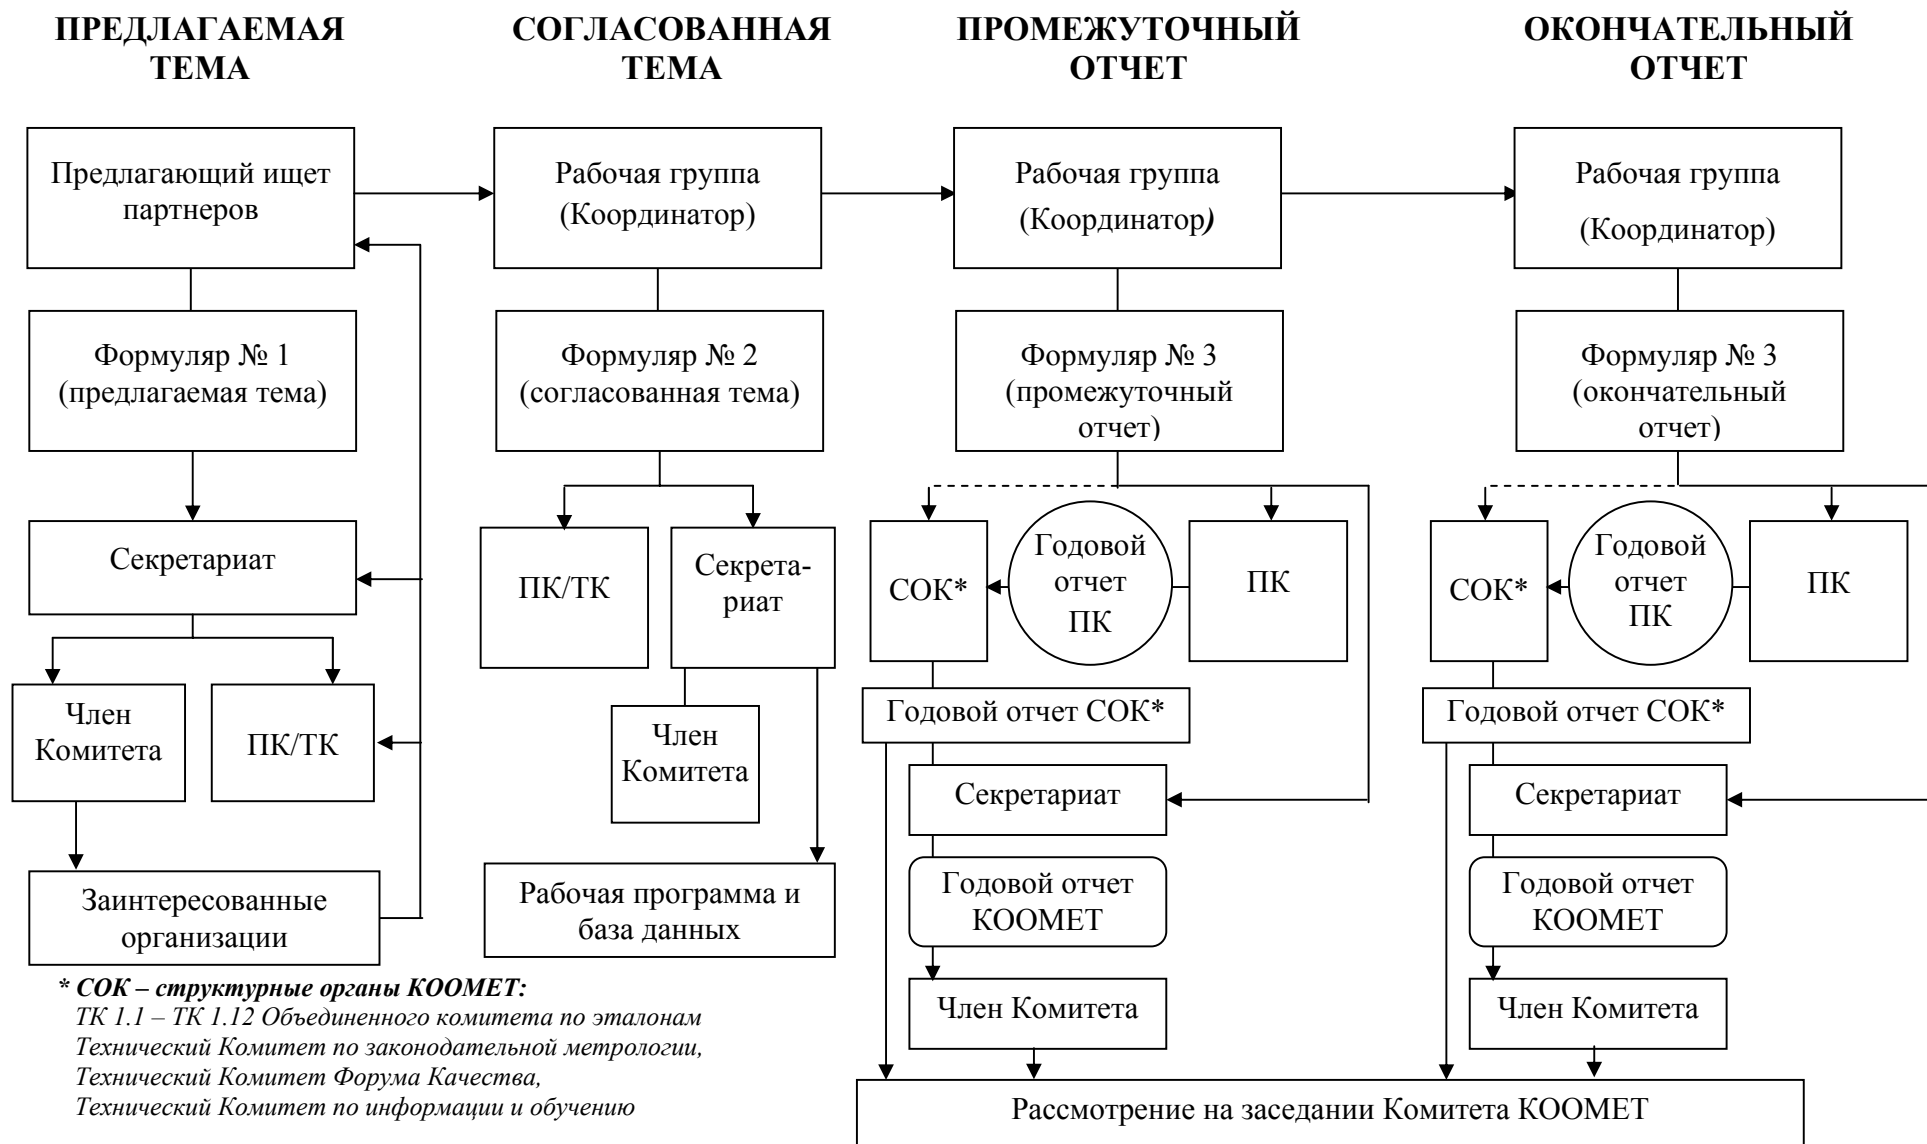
ПРЕДЛАГАЕМАЯ ТЕМА

Предлагающий ищет партнеров

Формуляр № 1 (предлагаемая тема)

Секретариат

Член Комитета

ПК/ТК

Заинтересованные организации

СОГЛАСОВАННАЯ ТЕМА

Рабочая группа (Координатор)

Формуляр № 2 (согласованная тема)

ПК/ТК

Секретариат

Член Комитета

Рабочая программа и база данных

ПРОМЕЖУТОЧНЫЙ ОТЧЕТ

Рабочая группа (Координатор)

Формуляр № 3 (промежуточный отчет)

СОК*

Годовой отчет ПК

ПК

Годовой отчет СОК*

Секретариат

Годовой отчет КООМЕТ

Член Комитета

ОКОНЧАТЕЛЬНЫЙ ОТЧЕТ

Рабочая группа (Координатор)

Формуляр № 3 (окончательный отчет)

СОК*

Годовой отчет ПК

ПК

Годовой отчет СОК*

Секретариат

Годовой отчет КООМЕТ

Член Комитета

Рассмотрение на заседании Комитета КООМЕТ

* СОК – структурные органы КООМЕТ:
ТК 1.1 – ТК 1.12 Объединенного комитета по эталонам
Технический Комитет по законодательной метрологии,
Технический Комитет Форума Качества,
Технический Комитет по информации и обучению